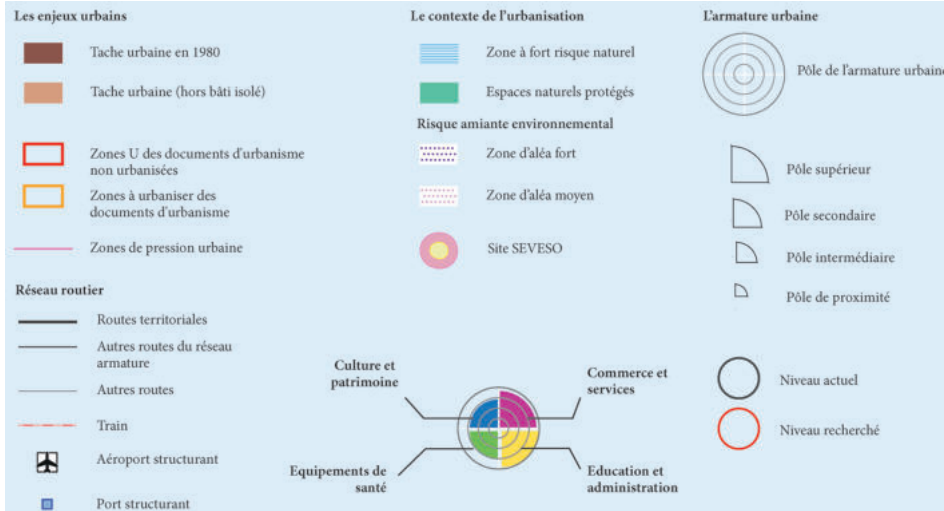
Les enjeux urbains

Tache urbaine en 1980

Tache urbaine (hors bâti isolé)

Zones U des documents d'urbanisme non urbanisées

Zones à urbaniser des documents d'urbanisme

Zones de pression urbaine

Réseau routier

Routes territoriales

Autres routes du réseau armature

Autres routes

Train

Aéroport structurant

Port structurant

Le contexte de l'urbanisation

Zone à fort risque naturel

Espaces naturels protégés

Risque amiante environnemental

Zone d'aléa fort

Zone d'aléa moyen

Site SEVESO

Culture et patrimoine

Commerce et services

Equipements de santé

Education et administration

L'armature urbaine

Pôle de l'armature urbaine

Pôle supérieur

Pôle secondaire

Pôle intermédiaire

Pôle de proximité

Niveau actuel

Niveau recherché